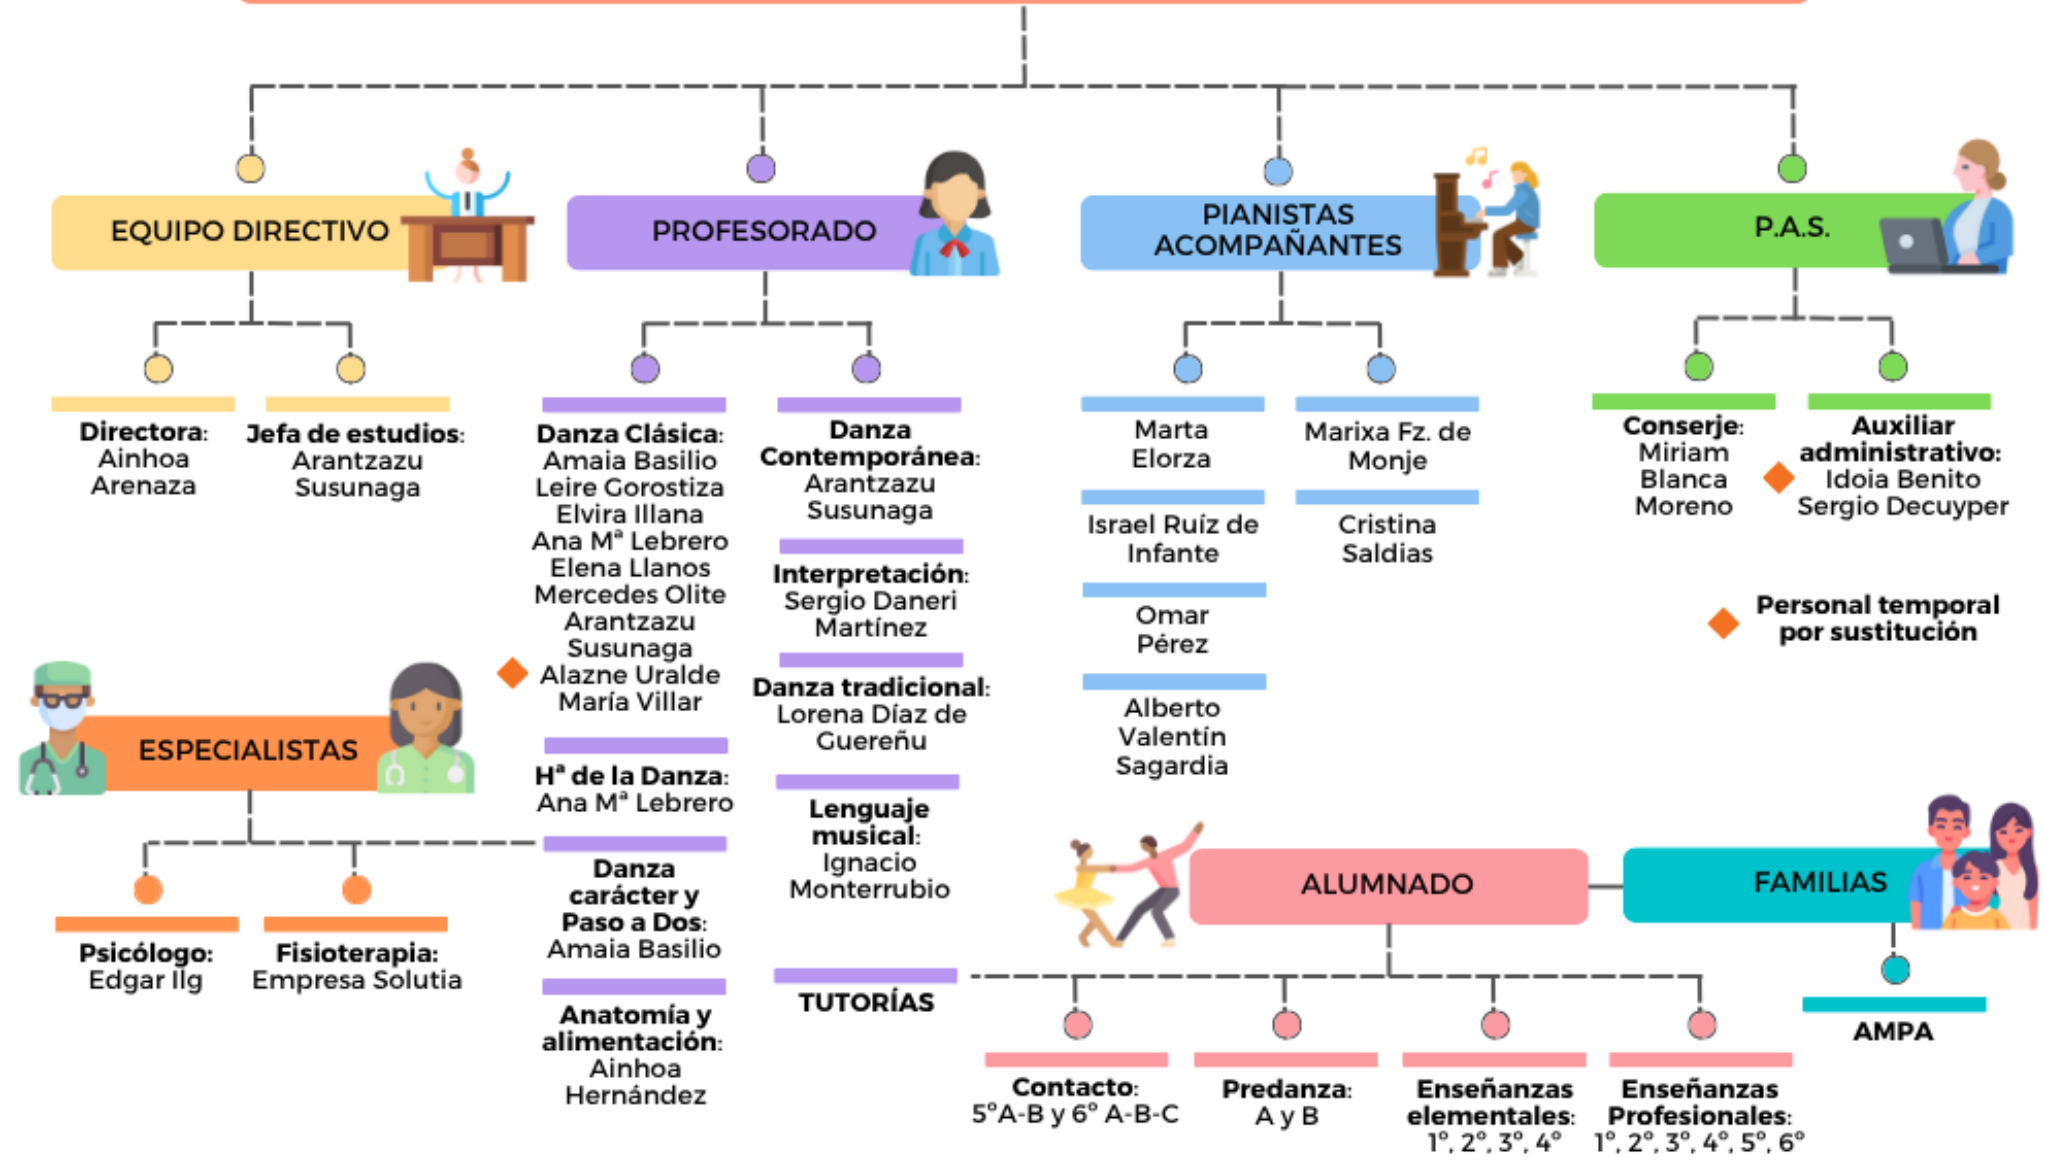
EQUIPO DIRECTIVO

PROFESORADO

PIANISTAS ACOMPAÑANTES

P.A.S.

Directora: Ainhoa Arenaza

Jefa de estudios: Arantzazu Susunaga

Danza Clásica: Amaia Basilio Leire Gorostiza Elvira Illana Ana Mª Lebrero Elena Llanos Mercedes Olite Arantzazu Susunaga Alazne Uralde María Villar

Hª de la Danza: Ana Mª Lebrero

Danza carácter y Paso a Dos: Amaia Basilio

Anatomía y alimentación: Ainhoa Hernández

Danza Contemporánea: Arantzazu Susunaga

Interpretación: Sergio Daneri Martínez

Danza tradicional: Lorena Díaz de Guereñu

Lenguaje musical: Ignacio Monterrubio

TUTORÍAS

Marta Elorza

Israel Ruíz de Infante

Omar Pérez

Alberto Valentín Sagardia

Marixa Fz. de Monje

Cristina Saldias

Conserje: Miriam Blanca Moreno

Auxiliar administrativo: Idoia Benito Sergio Decuyper

Personal temporal por sustitución

ESPECIALISTAS

Psicólogo: Edgar Ilg

Fisioterapia: Empresa Solutia

ALUMNADO

FAMILIAS

AMPA

Contacto: 5ºA-B y 6º A-B-C

Predanza: A y B

Enseñanzas elementales: 1º, 2º, 3º, 4º

Enseñanzas Profesionales: 1º, 2º, 3º, 4º, 5º, 6º